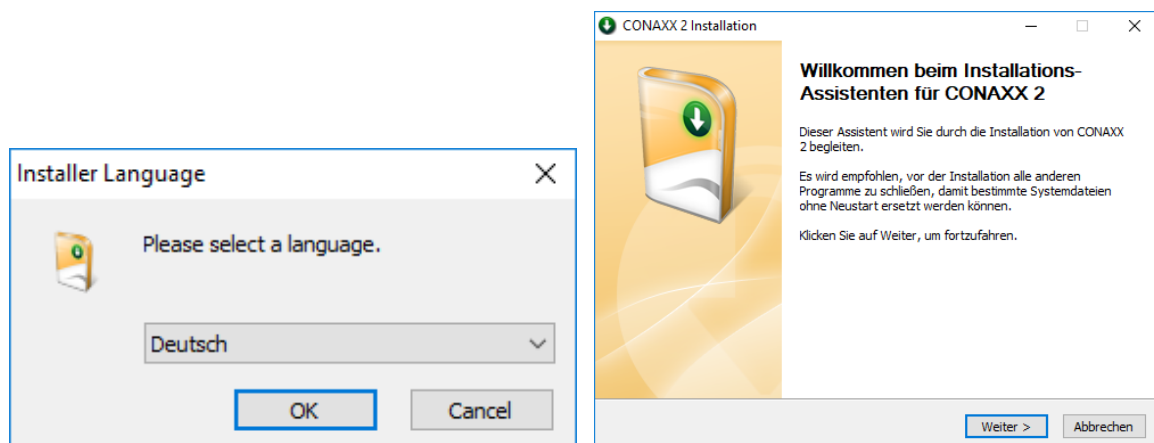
Installer Language

Please select a language.

Deutsch

OK

Cancel

CONAXX 2 Installation

Willkommen beim Installations-Assistenten für CONAXX 2

Dieser Assistent wird Sie durch die Installation von CONAXX 2 begleiten.

Es wird empfohlen, vor der Installation alle anderen Programme zu schließen, damit bestimmte Systemdateien ohne Neustart ersetzt werden können.

Klicken Sie auf Weiter, um fortzufahren.

Weiter >

Abbrechen